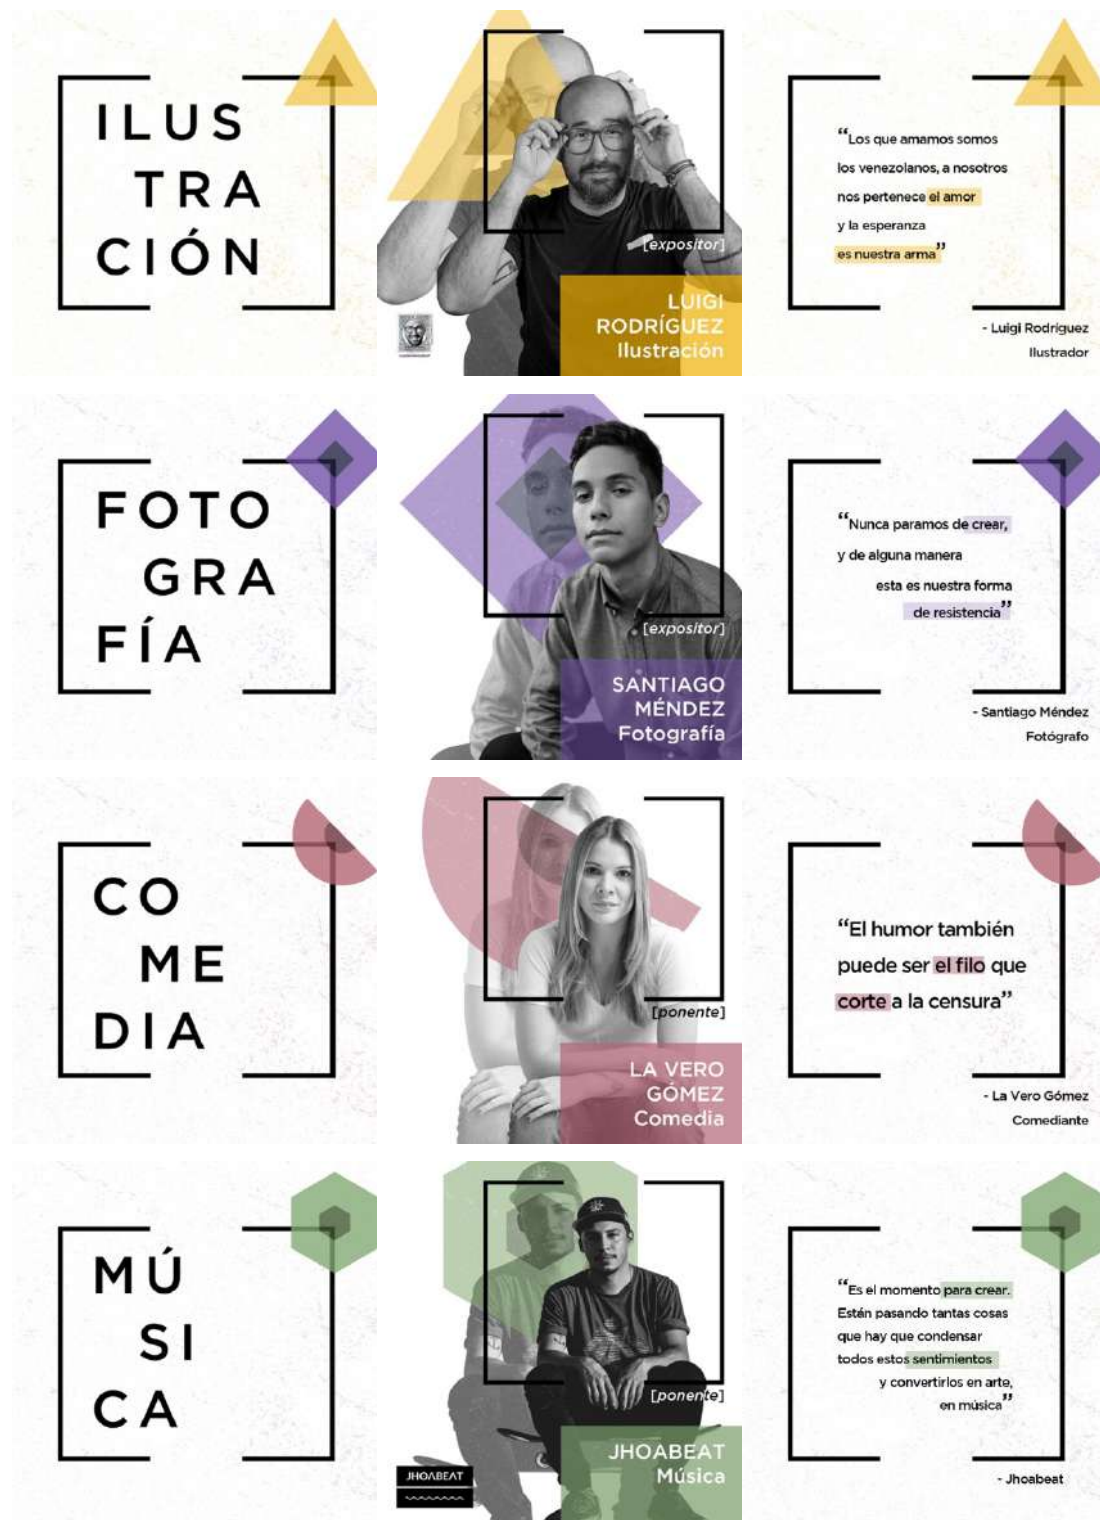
ILUS
TRA
CIÓN

[expositor]

LUIGI
RODRÍGUEZ
Ilustración

“Los que amamos somos los venezolanos, a nosotros nos pertenece el amor y la esperanza es nuestra arma”

- Luigi Rodriguez
Ilustrador

FOTO
GRA
FÍA

[expositor]

SANTIAGO
MÉNDEZ
Fotografía

“Nunca paramos de crear, y de alguna manera esta es nuestra forma de resistencia”

- Santiago Méndez
Fotógrafo

CO
ME
DIA

[ponente]

LA VERO
GÓMEZ
Comedia

“El humor también puede ser el filo que corte a la censura”

- La Vero Gómez
Comediante

MÚ
SI
CA

[ponente]

JHOABEAT

JHOABEAT
Música

“Es el momento para crear. Están pasando tantas cosas que hay que condensar todos estos sentimientos y convertirlos en arte, en música”

- Jhoabeat